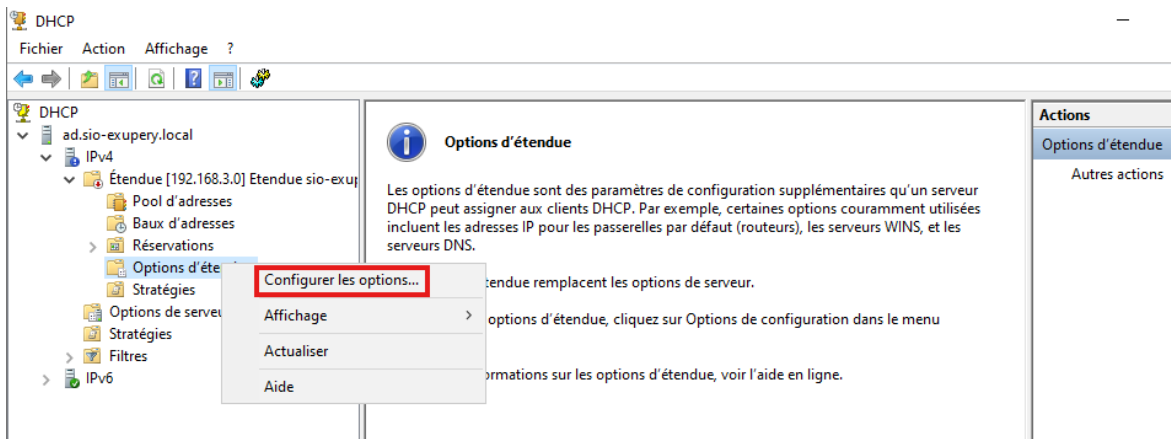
DHCP

Fichier Action Affichage ?

DHCP
ad.sio-exupery.local
IPv4
Étendue [192.168.3.0] Etendue sio-exup
Pool d'adresses
Baux d'adresses
Réservations
Options d'éte
Stratégies
Options de serveu
Stratégies
Filtres
IPv6

Configurer les options...
Affichage
Actualiser
Aide

Options d'étendue

Les options d'étendue sont des paramètres de configuration supplémentaires qu'un serveur DHCP peut assigner aux clients DHCP. Par exemple, certaines options couramment utilisées incluent les adresses IP pour les passerelles par défaut (routeurs), les serveurs WINS, et les serveurs DNS.

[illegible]étendue remplacent les options de serveur.

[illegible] options d'étendue, cliquez sur Options de configuration dans le menu

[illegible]ormations sur les options d'étendue, voir l'aide en ligne.

Actions
Options d'étendue
Autres actions